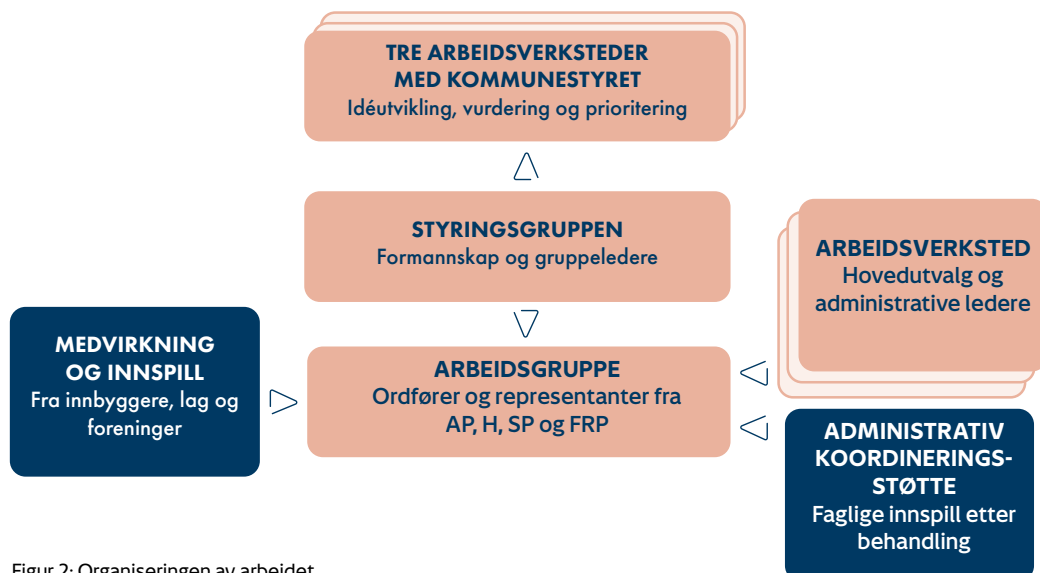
TRE ARBEIDSVERKSTEDER MED KOMMUNESTYRET
Idéutvikling, vurdering og prioritering

STYRINGSGRUPPEN
Formannskap og gruppeledere

ARBEIDSVERKSTED
Hovedutvalg og administrative ledere

MEDVIRKNING OG INNSPILL
Fra innbyggere, lag og foreninger

ARBEIDSGRUPPE
Ordfører og representanter fra AP, H, SP og FRP

ADMINISTRATIV KOORDINERINGS-STØTTE
Faglige innspill etter behandling

Figur 2: Organiseringen av arbeidet